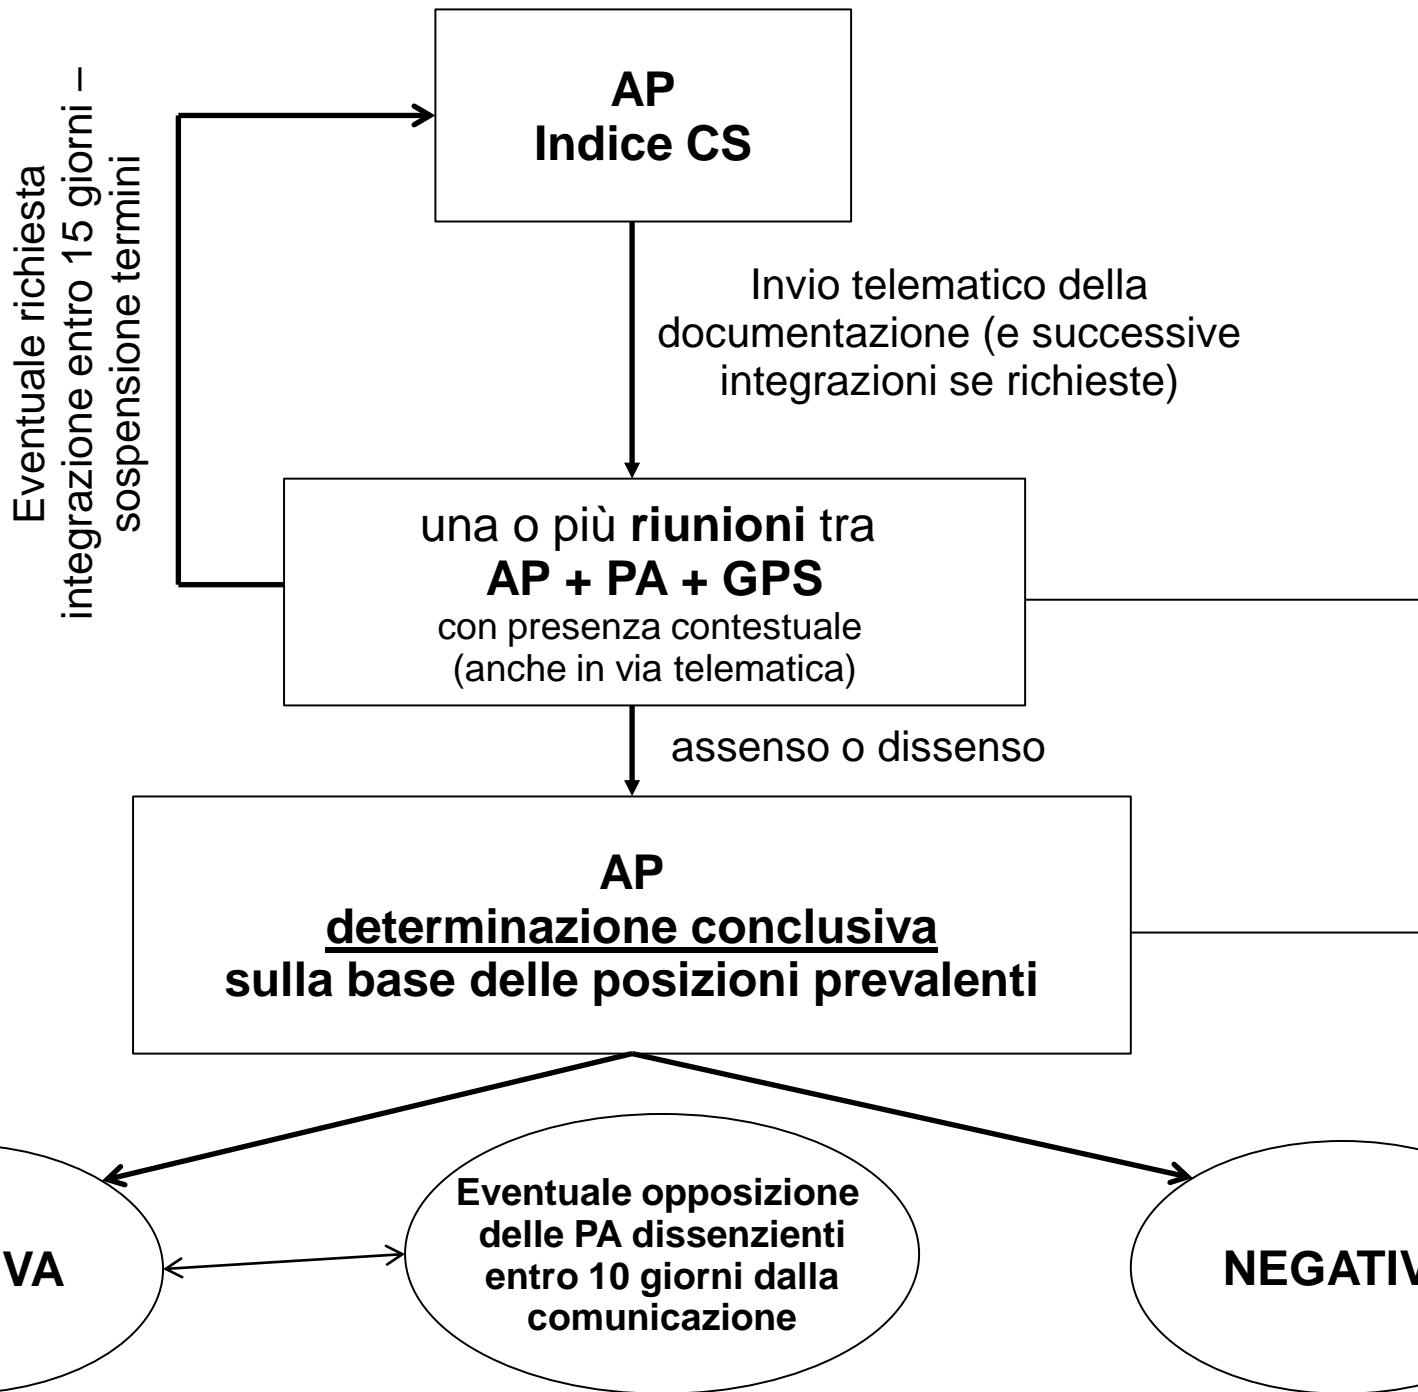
Eventuale richiesta integrazione entro 15 giorni – sospensione termini

**AP**
**Indice CS**

Invio telematico della documentazione (e successive integrazioni se richieste)

una o più **riunioni** tra
**AP + PA + GPS**
con presenza contestuale (anche in via telematica)

assenso o dissenso

**AP**
**determinazione conclusiva**
**sulla base delle posizioni prevalenti**

**VA**

**Eventuale opposizione delle PA dissenzienti entro 10 giorni dalla comunicazione**

**NEGATIV**